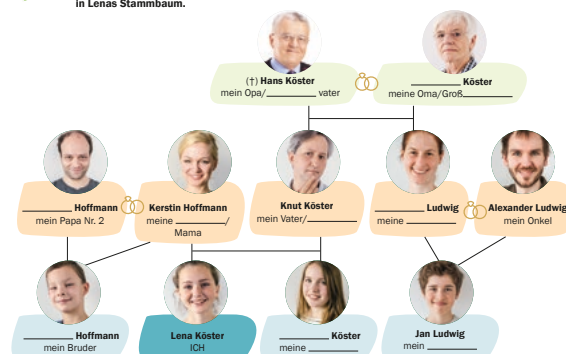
in Lenas Stammbaum.

(†) Hans Köster
mein Opa/________ vater

________ Köster
meine Oma/Groß________

________ Hoffmann
mein Papa Nr. 2

Kerstin Hoffmann
meine ________/ Mama

Knut Köster
mein Vater/________

________ Ludwig
meine ________

Alexander Ludwig
mein Onkel

________ Hoffmann
mein Bruder

Lena Köster
ICH

________ Köster
meine ________

Jan Ludwig
mein ________